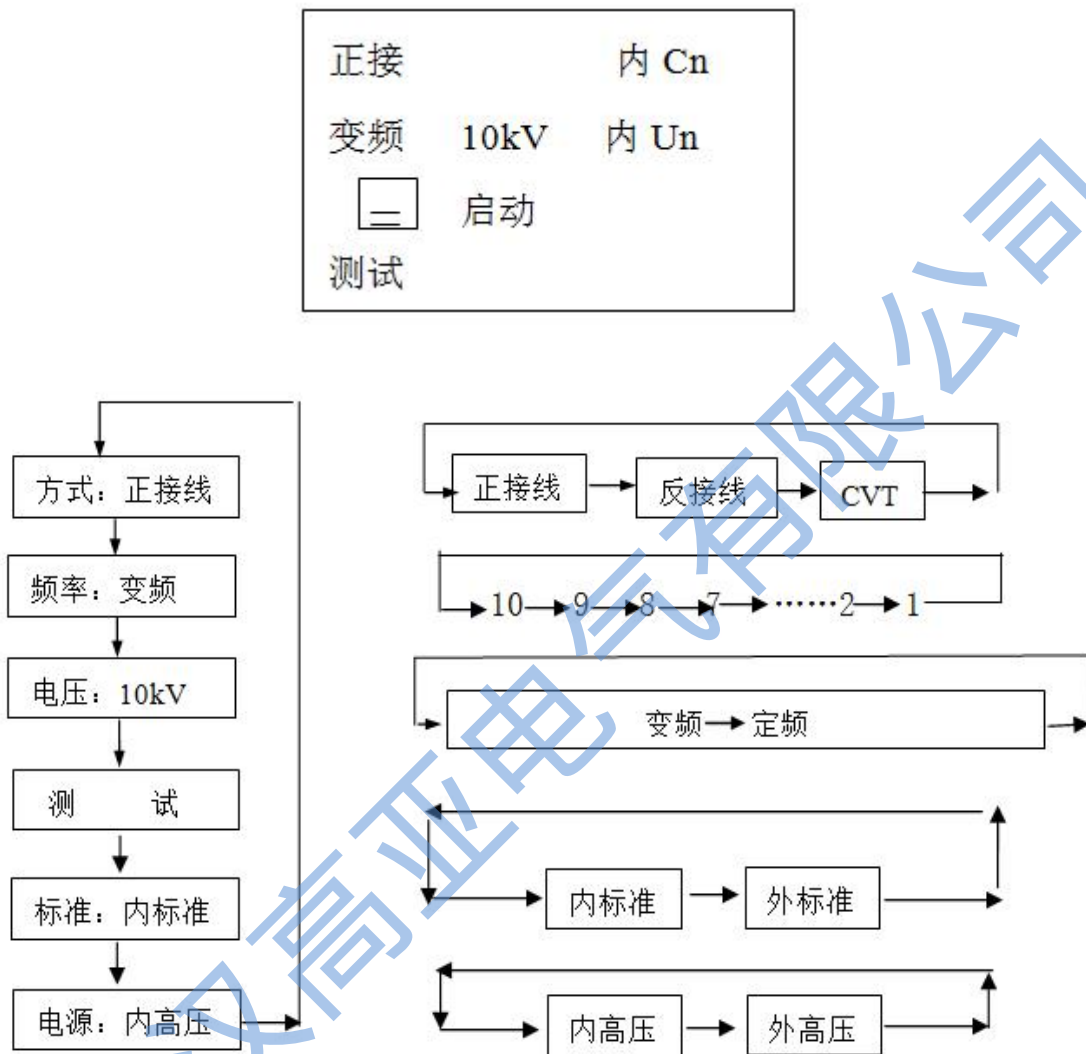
正接 内 Cn

变频 10kV 内 Un

启动

测试

方式：正接线

频率：变频

电压：10kV

测 试

标准：内标准

电源：内高压

正接线 → 反接线 → CVT

10 → 9 → 8 → 7 → ……2 → 1

变频 → 定频

内标准 → 外标准

内高压 → 外高压

汉高亚电气有限公司